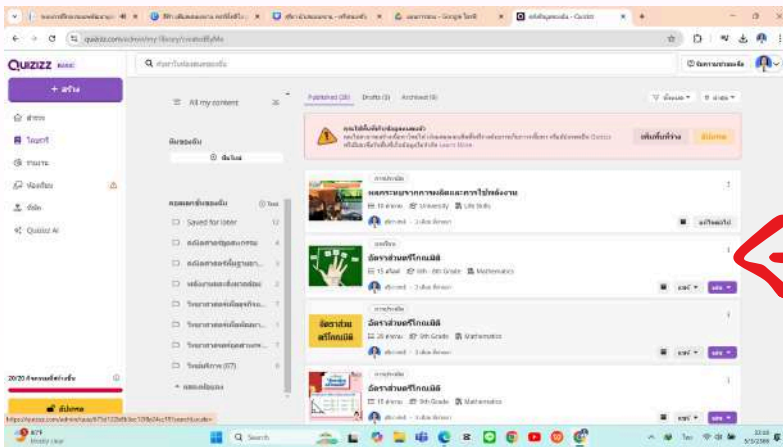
QUIZIZZ
+ สร้าง
All my content
Published (26) Drafts (3) Archived (0)
Saved for later
Quizizz AI
ผลกระทบจากการผลิตและการใช้พลังงาน
10 คำถาม University Life Skills
อัตราส่วนตรีโกณมิติ
15 สไลด์ 9th - 9th Grade Mathematics
อัตราส่วนตรีโกณมิติ
20 คำถาม 9th Grade Mathematics
อัตราส่วนตรีโกณมิติ
15 คำถาม 9th Grade Mathematics
อัตราส่วนตรีโกณมิติ
20/20
Search